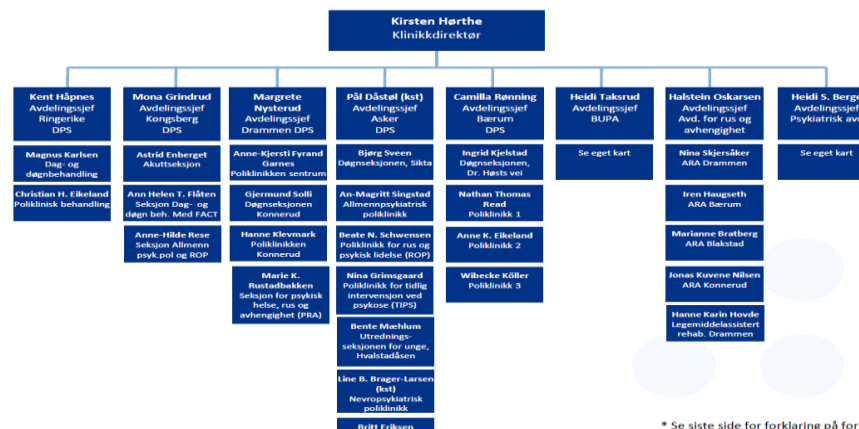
Kirsten Hørthe
Klinikkdirektør

Kent Håpnes
Avdelingssjef
Ringerike
DPS

Magnus Karlsen
Dag- og døgnbehandling

Christian H. Eikeland
Poliklinisk behandling

Mona Grindrud
Avdelingssjef
Kongsberg
DPS

Astrid Enberget
Akuttseksjon

Ann Helen T. Flåten
Seksjon Dag- og døgn beh. Med FACT

Anne-Hilde Rese
Seksjon Allmenn psyk.pol og ROP

Margrete Nysterud
Avdelingssjef
Drammen DPS

Anne-Kjersti Fyrand Garnes
Poliklinikken sentrum

Gjermund Solli
Døgnseksjonen Konnerud

Hanne Klevmark
Poliklinikken Konnerud

Marie K. Rustadbakken
Seksjon for psykisk helse, rus og avhengighet (PRA)

Pål Dåstøl (kst)
Avdelingssjef
Asker
DPS

Bjørg Sveen
Døgnseksjonen, Sikta

An-Magritt Singstad
Allmennpsykiatrisk poliklinikk

Beate N. Schwensen
Poliklinikk for rus og psykisk lidelse (ROP)

Nina Grimsgaard
Poliklinikk for tidlig intervensjon ved psykose (TIPS)

Bente Mæhlum
Utrednings-seksjonen for unge, Hvalstadåsen

Line B. Brager-Larsen (kst)
Nevropsykiatrisk poliklinikk

Britt Eriksen

Camilla Rønning
Avdelingssjef
Bærum
DPS

Ingrid Kjelstad
Døgnseksjonen, Dr. Høsts vei

Nathan Thomas Read
Poliklinikk 1

Anne K. Eikeland
Poliklinikk 2

Wibecke Köller
Poliklinikk 3

Heidi Taksrud
Avdelingssjef
BUPA

Se eget kart

Halstein Oskarsen
Avdelingssjef
Avd. for rus og avhengighet

Nina Skjersåker
ARA Drammen

Iren Haugseth
ARA Bærum

Marianne Bratberg
ARA Blakstad

Jonas Kuvene Nilsen
ARA Konnerud

Hanne Karin Hovde
Legemiddelassistert rehab. Drammen

Heidi S. Berge
Avdelingssjef
Psykiatrisk av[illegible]

Se eget kart

* Se siste side for forklaring på for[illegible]